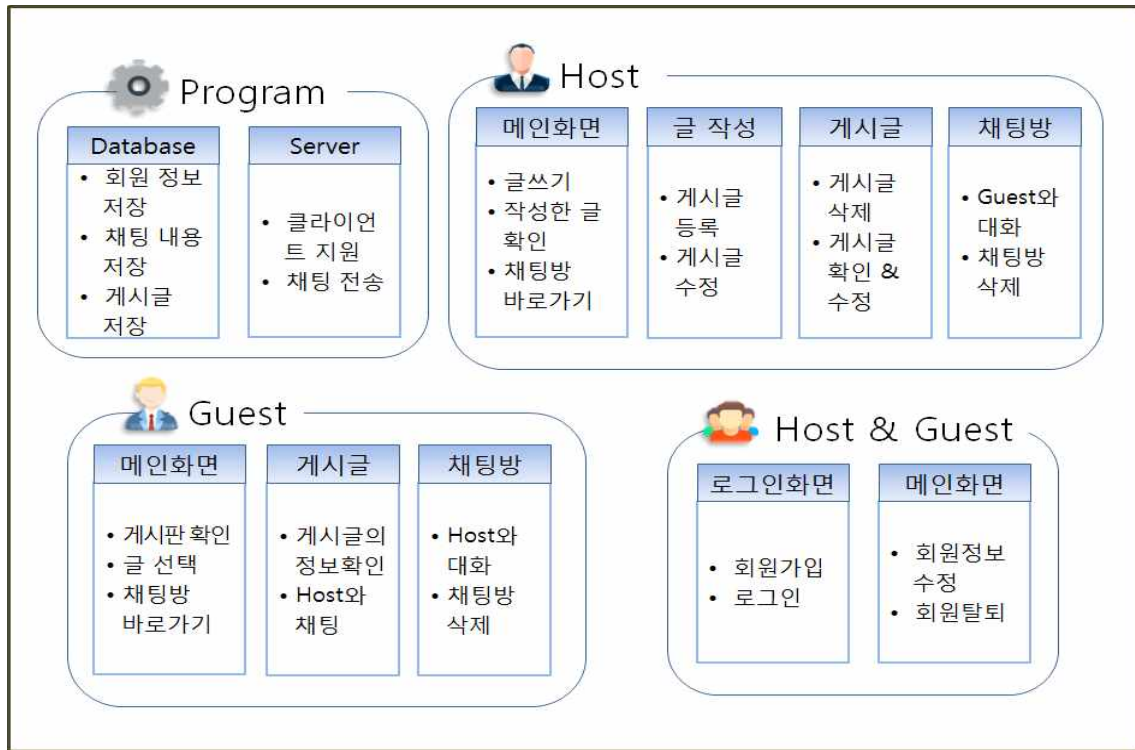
Program

Database
• 회원 정보 저장
• 채팅 내용 저장
• 게시글 저장

Server
• 클라이언트 지원
• 채팅 전송

Host

메인화면
• 글쓰기
• 작성한 글 확인
• 채팅방 바로가기

글 작성
• 게시글 등록
• 게시글 수정

게시글
• 게시글 삭제
• 게시글 확인 & 수정

채팅방
• Guest와 대화
• 채팅방 삭제

Guest

메인화면
• 게시판 확인
• 글 선택
• 채팅방 바로가기

게시글
• 게시글의 정보확인
• Host와 채팅

채팅방
• Host와 대화
• 채팅방 삭제

Host & Guest

로그인화면
• 회원가입
• 로그인

메인화면
• 회원정보 수정
• 회원탈퇴